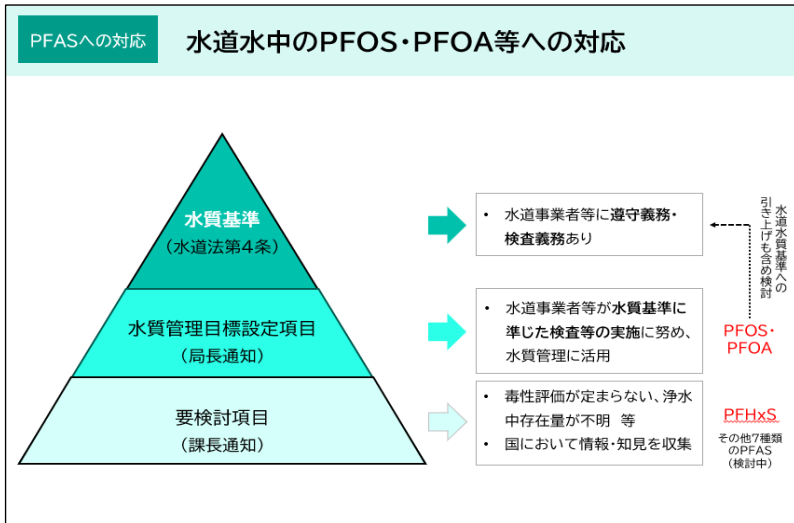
PFASへの対応

水道水中のPFOS・PFOA等への対応

水質基準
（水道法第4条）

水質管理目標設定項目
（局長通知）

要検討項目
（課長通知）

• 水道事業者等に遵守義務・検査義務あり

• 水道事業者等が水質基準に準じた検査等の実施に努め、水質管理に活用

• 毒性評価が定まらない、浄水中存在量が不明　等
• 国において情報・知見を収集

水道水質基準への引き上げも含め検討

PFOS・PFOA

PFHxS

その他7種類のPFAS（検討中）